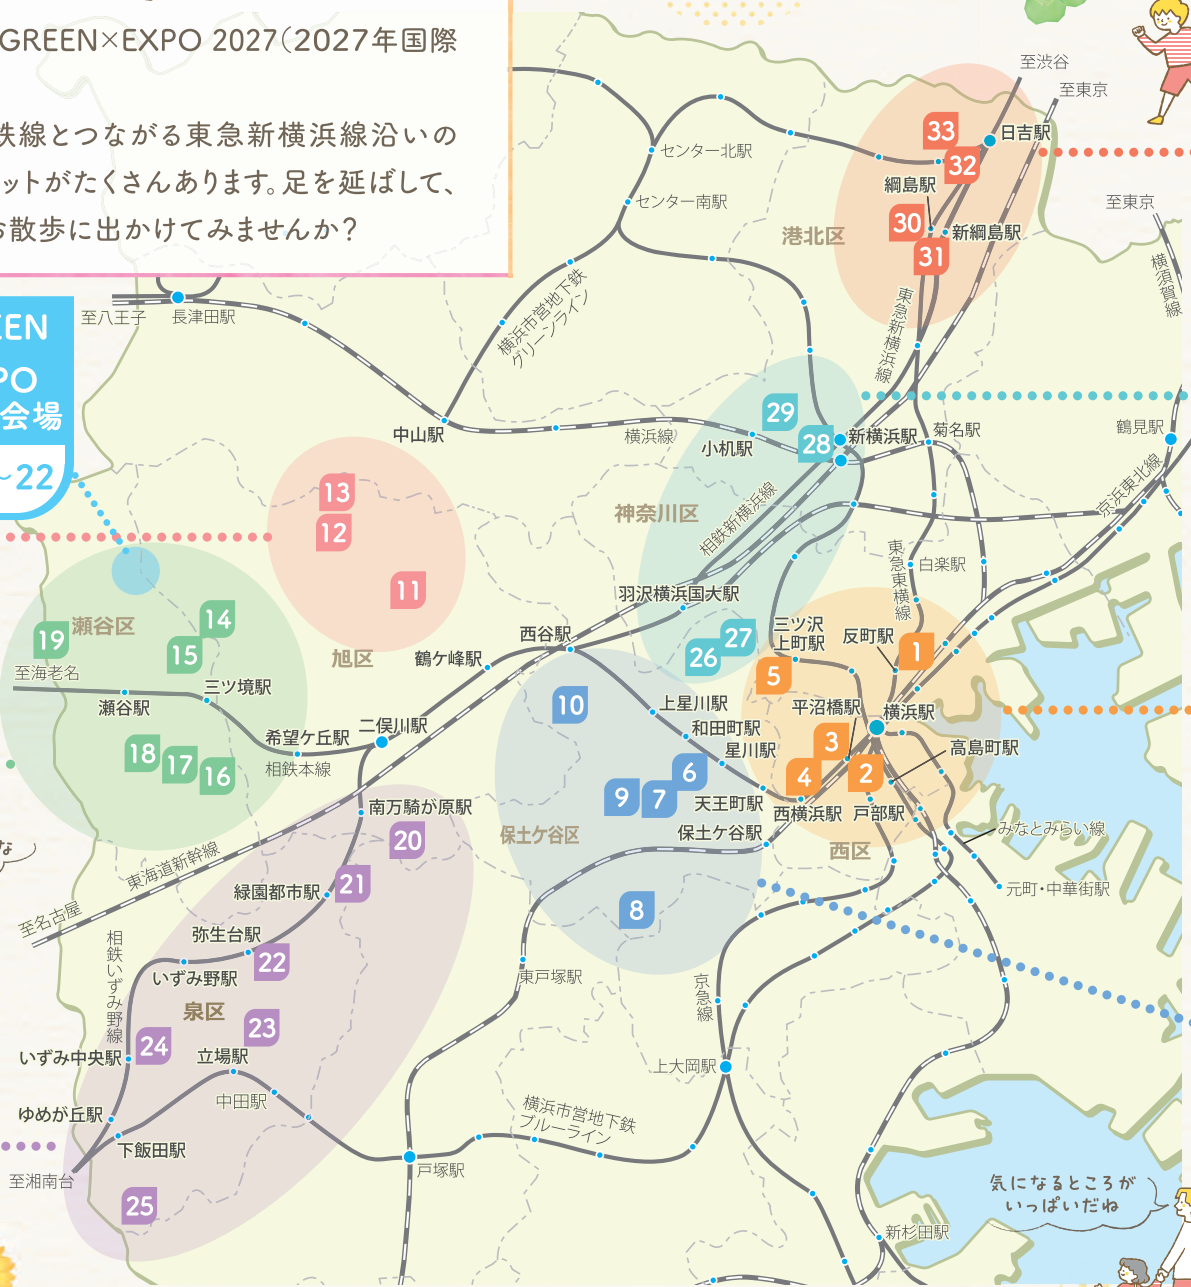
GREEN×EXPO 2027(2027年国際

鉄線とつながる東急新横浜線沿いの
ットがたくさんあります。足を延ばして、
お散歩に出かけてみませんか?

EN
PO
会場
~22

至渋谷
至東京
日吉駅
33
32
綱島駅
30
新綱島駅
31
港北区
至東京
横須賀線
センター北駅
センター南駅
至八王子
長津田駅
横浜市営地下鉄グリーンライン
東急新横浜線
29
28
新横浜駅
菊名駅
鶴見駅
中山駅
横浜線
小机駅
京浜東北線
13
12
11
神奈川区
相鉄新横浜線
東急東横線
白楽駅
羽沢横浜国大駅
19
瀬谷区
14
15
旭区
至海老名
三ツ境駅
瀬谷駅
鶴ケ峰駅
西谷駅
27
26
三ツ沢上町駅
反町駅
1
5
10
上星川駅
和田町駅
平沼橋駅
横浜駅
星川駅
3
高島町駅
18
17
16
希望ケ丘駅
二俣川駅
相鉄本線
9
7
6
天王町駅
4
2
南万騎が原駅
20
保土ケ谷区
保土ケ谷駅
西横浜駅
戸部駅
みなとみらい線
西区
東海道新幹線
21
緑園都市駅
元町・中華街駅
至名古屋
8
相鉄いずみ野線
弥生台駅
22
いずみ野駅
東戸塚駅
泉区
23
京急線
いずみ中央駅
24
立場駅
上大岡駅
中田駅
ゆめが丘駅
横浜市営地下鉄ブルーライン
下飯田駅
至湘南台
戸塚駅
25
気になるところがいっぱいだね
新杉田駅